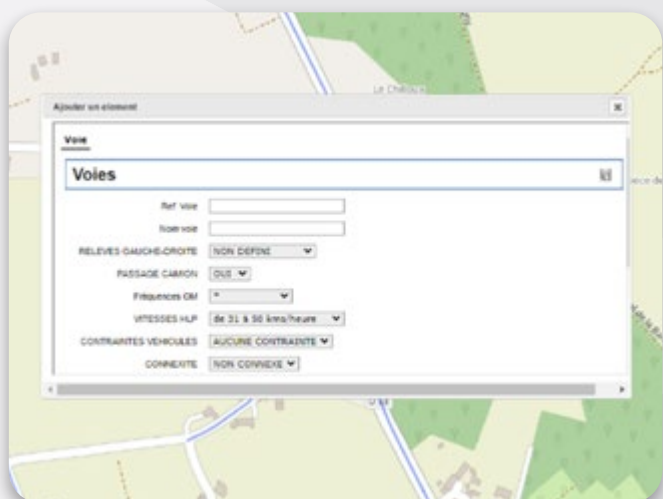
Ajouter un element

Voie

Voies

Ref voie

Nom voie

RELEVES GAUCHE-DROITE NON DEFINI

PASSAGE CAMION OUI

Fréquences OM *

VITESSES HLP de 31 à 50 kms/heure

CONTRAINTES VEHICULES AUCUNE CONTRAINTE

CONNEXITE NON CONNEXE

Le Château